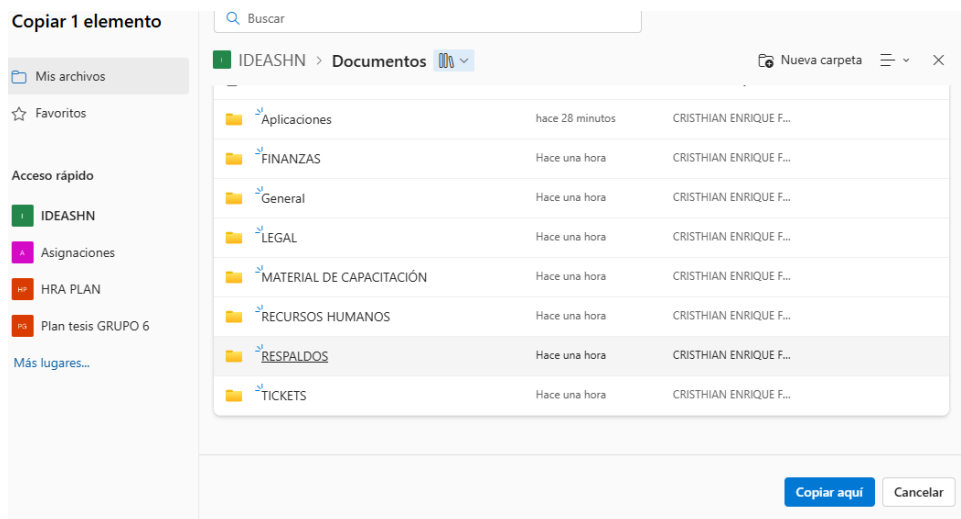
Copiar 1 elemento

Mis archivos
Favoritos

Acceso rápido
I IDEASHN
A Asignaciones
HP HRA PLAN
PG Plan tesis GRUPO 6
Más lugares...

Buscar

I IDEASHN > Documentos

Nueva carpeta

| | | |
|---|---|---|
| Aplicaciones | hace 28 minutos | CRISTHIAN ENRIQUE F... |
| FINANZAS | Hace una hora | CRISTHIAN ENRIQUE F... |
| General | Hace una hora | CRISTHIAN ENRIQUE F... |
| LEGAL | Hace una hora | CRISTHIAN ENRIQUE F... |
| MATERIAL DE CAPACITACIÓN | Hace una hora | CRISTHIAN ENRIQUE F... |
| RECURSOS HUMANOS | Hace una hora | CRISTHIAN ENRIQUE F... |
| RESPALDOS | Hace una hora | CRISTHIAN ENRIQUE F... |
| TICKETS | Hace una hora | CRISTHIAN ENRIQUE F... |

Copiar aquí
Cancelar